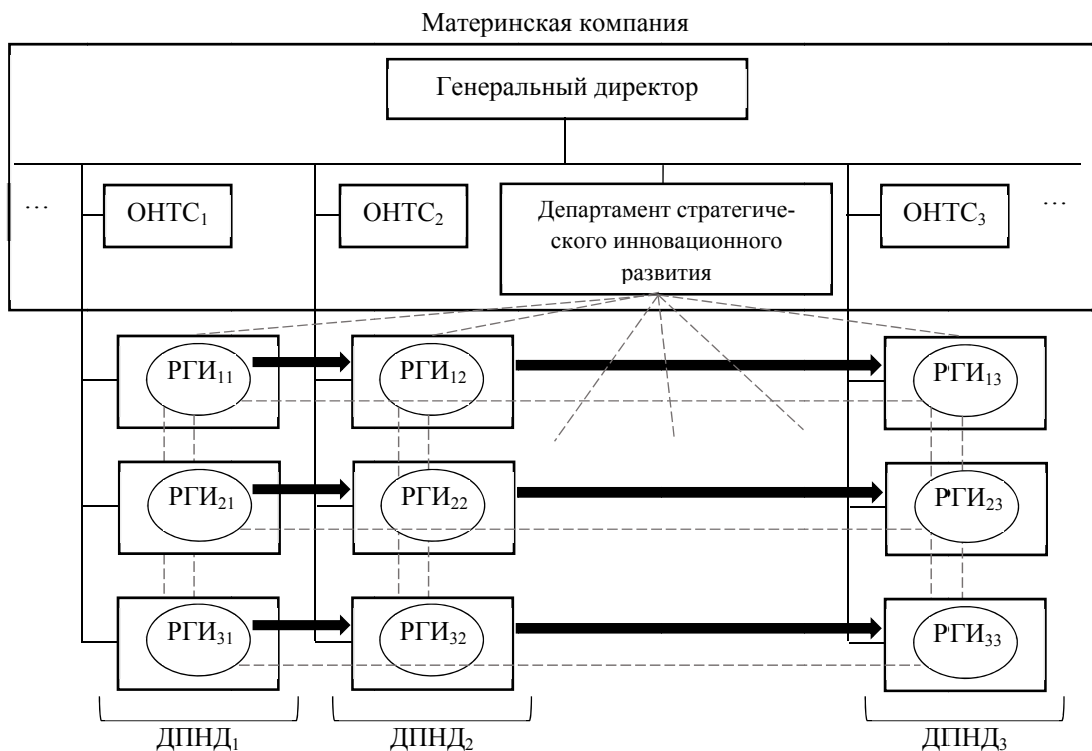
Материнская компания

Генеральный директор

…

ОНТС$_1$

ОНТС$_2$

Департамент стратегического инновационного развития

ОНТС$_3$

…

РГИ$_{11}$

РГИ$_{12}$

РГИ$_{13}$

РГИ$_{21}$

РГИ$_{22}$

РГИ$_{23}$

РГИ$_{31}$

РГИ$_{32}$

РГИ$_{33}$

ДПНД$_1$

ДПНД$_2$

ДПНД$_3$